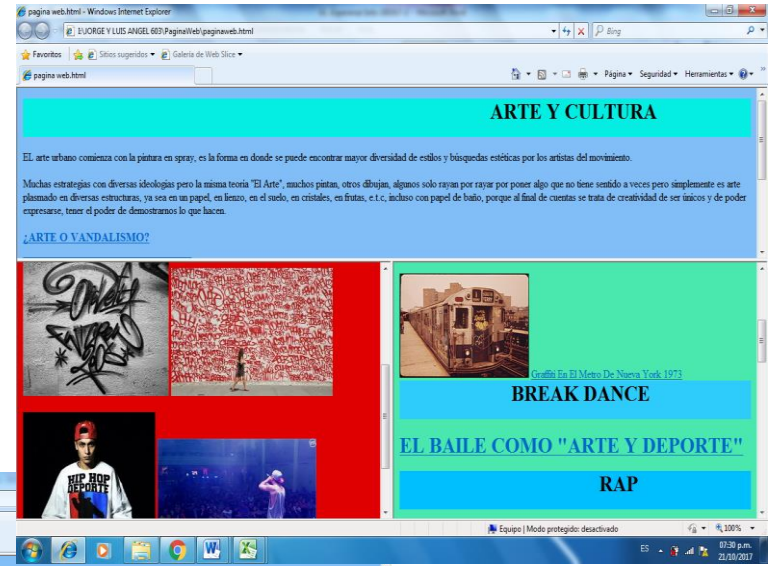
pagina web.html - Windows Internet Explorer

E:\JORGE Y LUIS ANGEL 603\PaginaWeb\paginaweb.html

Bing

Favoritos | Sitios sugeridos ▾ | Galería de Web Slice ▾

pagina web.html

Página ▾ Seguridad ▾ Herramientas ▾

ARTE Y CULTURA

EL arte urbano comienza con la pintura en spray, es la forma en donde se puede encontrar mayor diversidad de estilos y búsquedas estéticas por los artistas del movimiento.

Muchas estrategias con diversas ideologías pero la misma teoría "El Arte", muchos pintan, otros dibujan, algunos solo rayan por rayar por poner algo que no tiene sentido a veces pero simplemente es arte plasmado en diversas estructuras, ya sea en un papel, en lienzo, en el suelo, en cristales, en frutas, e.t.c, incluso con papel de baño, porque al final de cuentas se trata de creatividad de ser únicos y de poder expresarse, tener el poder de demostrarnos lo que hacen.

¿ARTE O VANDALISMO?

HIP HOP DEPORTE

Graffiti En El Metro De Nueva York 1973

BREAK DANCE

EL BAILE COMO "ARTE Y DEPORTE"

RAP

Equipo | Modo protegido: desactivado

100%

ES

07:30 p.m.
21/10/2017